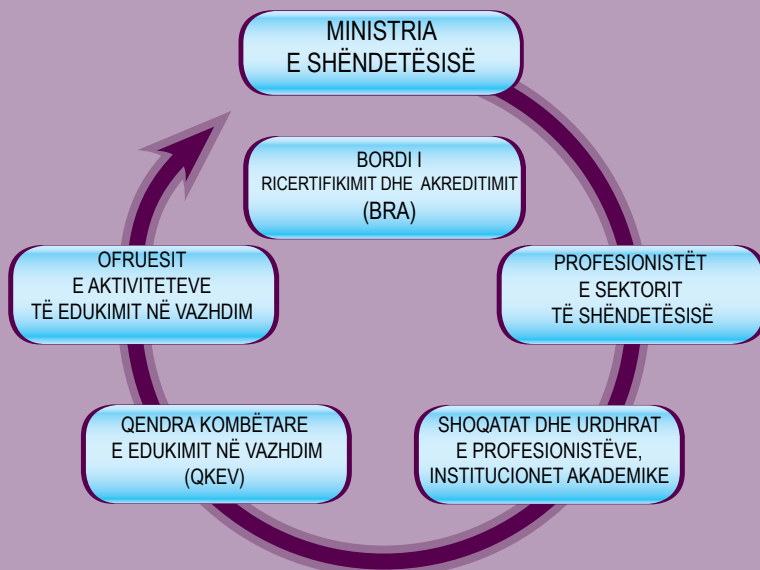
MINISTRIA
E SHËNDETËSISË

BORDI I
RICERTIFIKIMIT DHE AKREDITIMIT
(BRA)

PROFESIONISTËT
E SEKTORIT
TË SHËNDETËSISË

SHOQATAT DHE URDHRAT
E PROFESIONISTËVE,
INSTITUCIONET AKADEMIKE

QENDRA KOMBËTARE
E EDUKIMIT NË VAZHDIM
(QKEV)

OFRUESIT
E AKTIVITETEVE
TË EDUKIMIT NË VAZHDIM